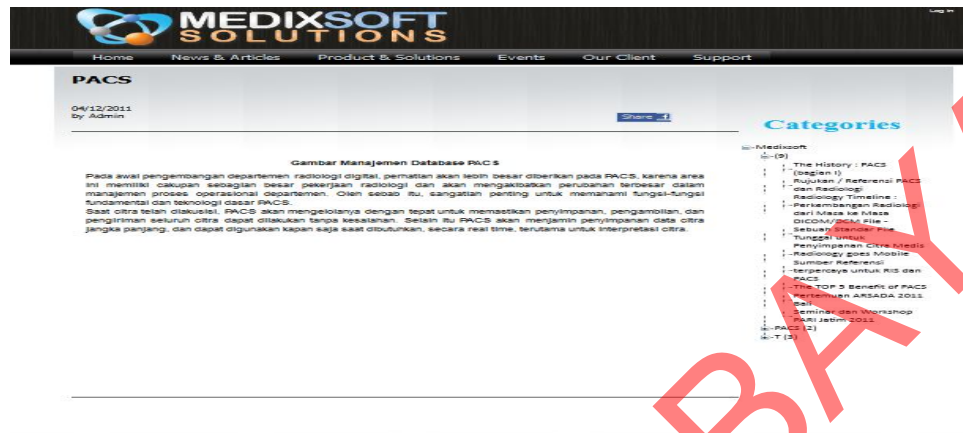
MEDIXSOFT
SOLUTIONS

Log in

Home News & Articles Product & Solutions Events Our Client Support

PACS

04/12/2011
by Admin

Share

Categories

Gambar Manajemen Database PACS

Pada awal pengembangan departemen radiologi digital, perhatian akan lebih besar diberikan pada PACS, karena area ini memiliki cakupan sebagian besar pekerjaan radiologi dan akan mengakibatkan perubahan terbesar dalam manajemen proses operasional departemen. Oleh sebab itu, sangatlah penting untuk memahami fungsi-fungsi fundamental dan teknologi dasar PACS.
Saat citra telah diakuisisi, PACS akan mengelolanya dengan tepat untuk memastikan penyimpanan, pengambilan, dan pengiriman seluruh citra dapat dilakukan tanpa kesalahan. Selain itu PACS akan menjamin penyimpanan data citra jangka panjang, dan dapat digunakan kapan saja saat dibutuhkan, secara real time, terutama untuk interpretasi citra.

Medixsoft
(9)
The History : PACS (bagian I)
Rujukan / Referensi PACS dan Radiologi
Radiology Timeline :
Perkembangan Radiologi dari Masa ke Masa
DICOM/DCM File - Sebuah Standar File
Fungsi Untuk Penyimpanan Citra Medis
Radiology goes Mobile
Sumber Referensi terpercaya untuk RIS dan PACS
The TOP 5 Benefit of PACS
Pertemuan ARSADA 2011 Bali
Seminar dan Workshop PARI Jatim 2011
PACS (2)
T (3)

BAY